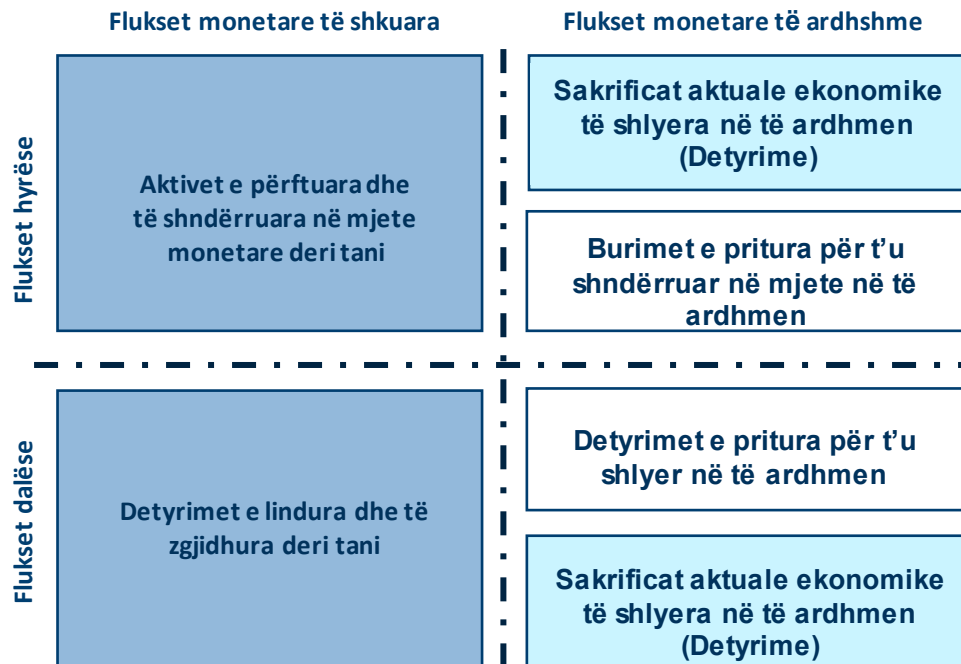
Flukset monetare të shkuara

Flukset monetare të ardhshme

Flukset hyrëse

Aktivet e përftuara dhe të shndërruara në mjete monetare deri tani

Sakrificat aktuale ekonomike të shlyera në të ardhmen (Detyrime)

Burimet e pritura për t'u shndërruar në mjete në të ardhmen

Flukset dalëse

Detyrimet e lindura dhe të zgjidhura deri tani

Detyrimet e pritura për t'u shlyer në të ardhmen

Sakrificat aktuale ekonomike të shlyera në të ardhmen (Detyrime)